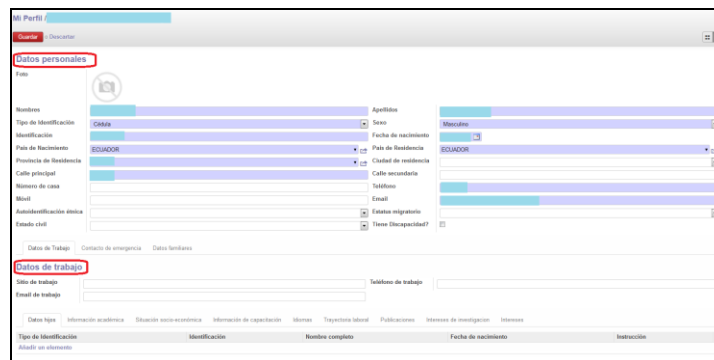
Mi Perfil /

Guardar o Descartar

Datos personales

Foto

Nombres
Apellidos
Tipo de Identificación
Cédula
Sexo
Masculino
Identificación
Fecha de nacimiento
País de Nacimiento
ECUADOR
País de Residencia
ECUADOR
Provincia de Residencia
Ciudad de residencia
Calle principal
Calle secundaria
Número de casa
Teléfono
Móvil
Email
Autoidentificación étnica
Estatus migratorio
Estado civil
Tiene Discapacidad?

Datos de Trabajo | Contacto de emergencia | Datos familiares

Datos de trabajo

Sitio de trabajo
Teléfono de trabajo
Email de trabajo

Datos hijos | Información académica | Situación socio-económica | Información de capacitación | Idiomas | Trayectoria laboral | Publicaciones | Intereses de investigación | Intereses

| Tipo de Identificación | Identificación | Nombre completo | Fecha de nacimiento | Instrucción |
|---|---|---|---|---|
| Añadir un elemento | | | | |